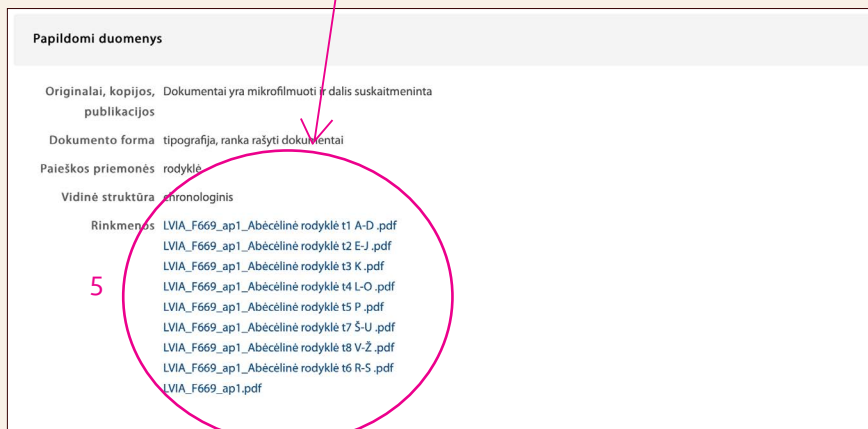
Papildomi duomenys

| | |
|---|---|
| Originalai, kopijos, publikacijos | Dokumentai yra mikrofilmuoti ir dalis suskaitmeninta |
| Dokumento forma | tipografija, ranka rašyti dokumentai |
| Paieškos priemonės | rodyklė |
| Vidinė struktūra | chronologinis |
| Rinkmenos | LVIA_F669_ap1_Abėcėlinė rodyklė t1 A-D .pdf<br>LVIA_F669_ap1_Abėcėlinė rodyklė t2 E-J .pdf<br>LVIA_F669_ap1_Abėcėlinė rodyklė t3 K .pdf<br>LVIA_F669_ap1_Abėcėlinė rodyklė t4 L-O .pdf<br>LVIA_F669_ap1_Abėcėlinė rodyklė t5 P .pdf<br>LVIA_F669_ap1_Abėcėlinė rodyklė t7 Š-U .pdf<br>LVIA_F669_ap1_Abėcėlinė rodyklė t8 V-Ž .pdf<br>LVIA_F669_ap1_Abėcėlinė rodyklė t6 R-S .pdf<br>LVIA_F669_ap1.pdf |

5